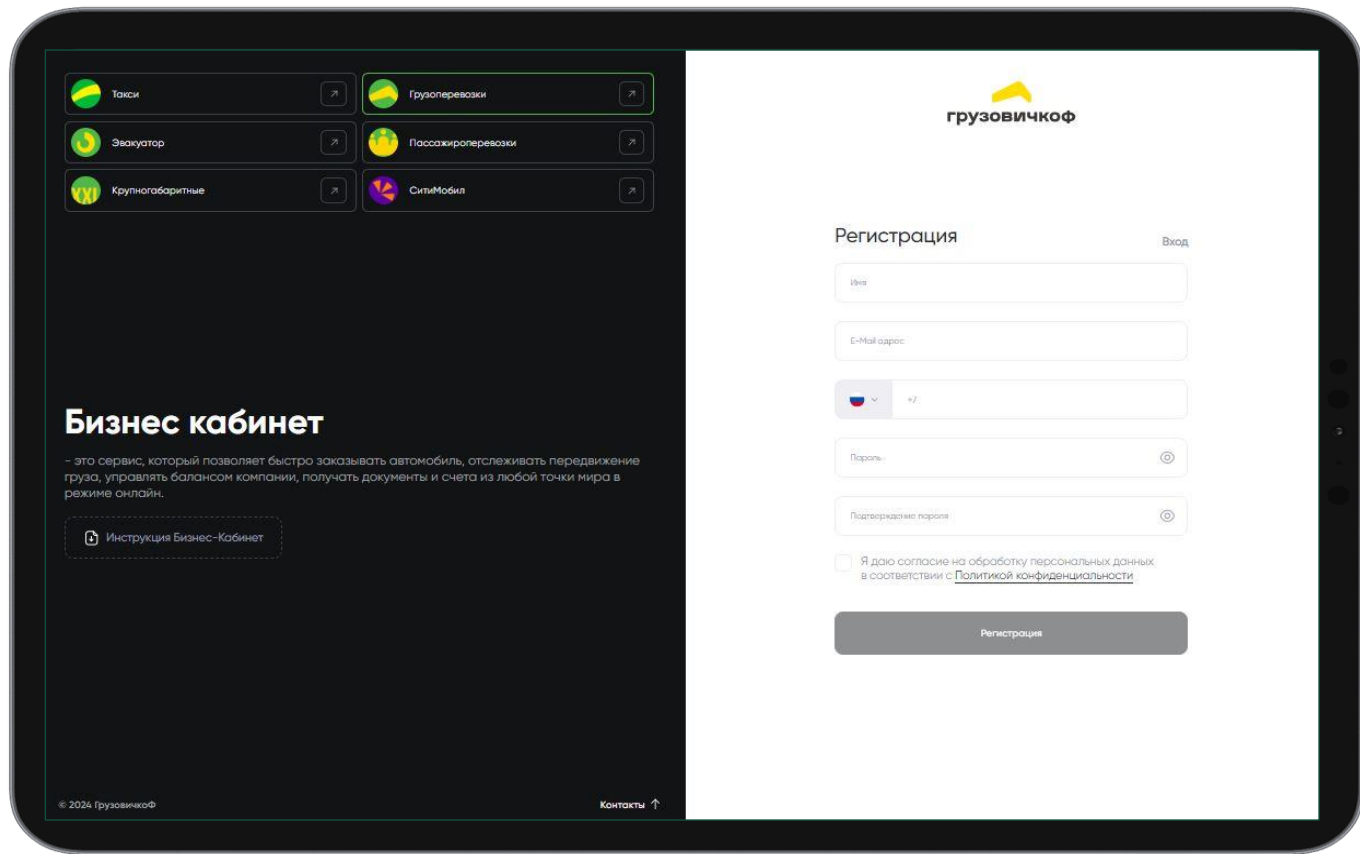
Такси

Грузоперевозки

Эвакуатор

Пассажироперевозки

XXL

Крупногабаритные

СитиМобил

Бизнес кабинет

- это сервис, который позволяет быстро заказывать автомобиль, отслеживать передвижение груза, управлять балансом компании, получать документы и счета из любой точки мира в режиме онлайн.

Инструкция Бизнес-Кабинет

© 2024 ГрузовичкоФ

Контакты

грузовичкоф

Регистрация

Вход

Имя

E-Mail адрес

+7

Пароль

Подтверждение пароля

Я даю согласие на обработку персональных данных в соответствии с Политикой конфиденциальности

Регистрация